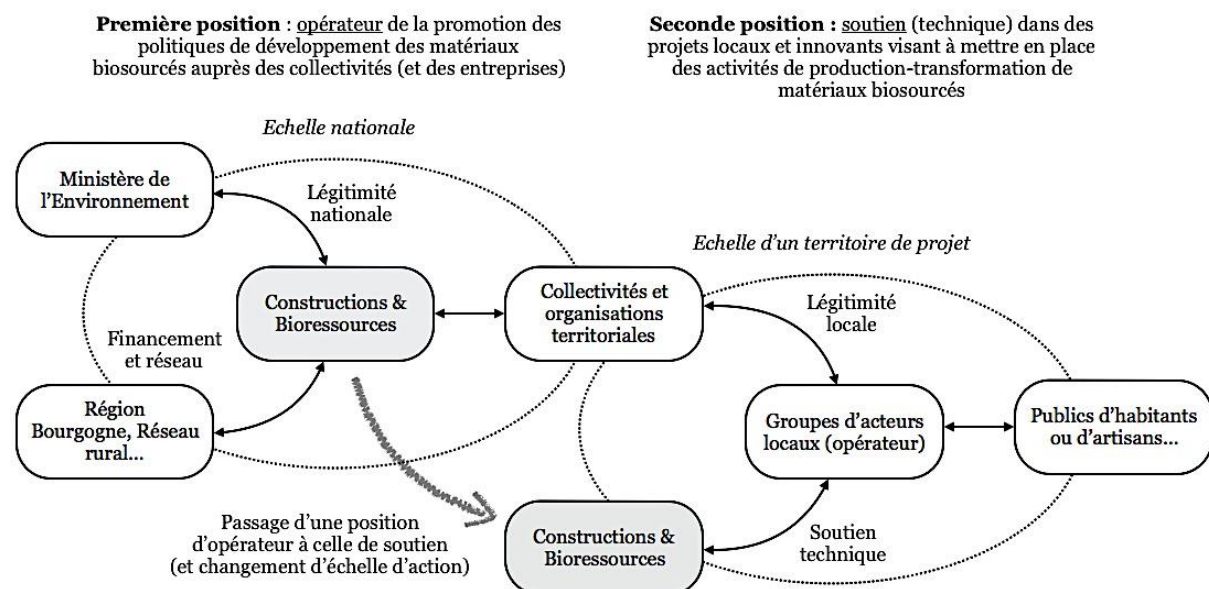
**Première position** : opérateur de la promotion des politiques de développement des matériaux biosourcés auprès des collectivités (et des entreprises)

**Seconde position :** soutien (technique) dans des projets locaux et innovants visant à mettre en place des activités de production-transformation de matériaux biosourcés

*Echelle nationale*

Ministère de l'Environnement

Légitimité nationale

Constructions & Biorossources

Collectivités et organisations territoriales

*Echelle d'un territoire de projet*

Légitimité locale

Financement et réseau

Région Bourgogne, Réseau rural...

Groupes d'acteurs locaux (opérateur)

Publics d'habitants ou d'artisans...

Passage d'une position d'opérateur à celle de soutien (et changement d'échelle d'action)

Constructions & Biorossources

Soutien technique